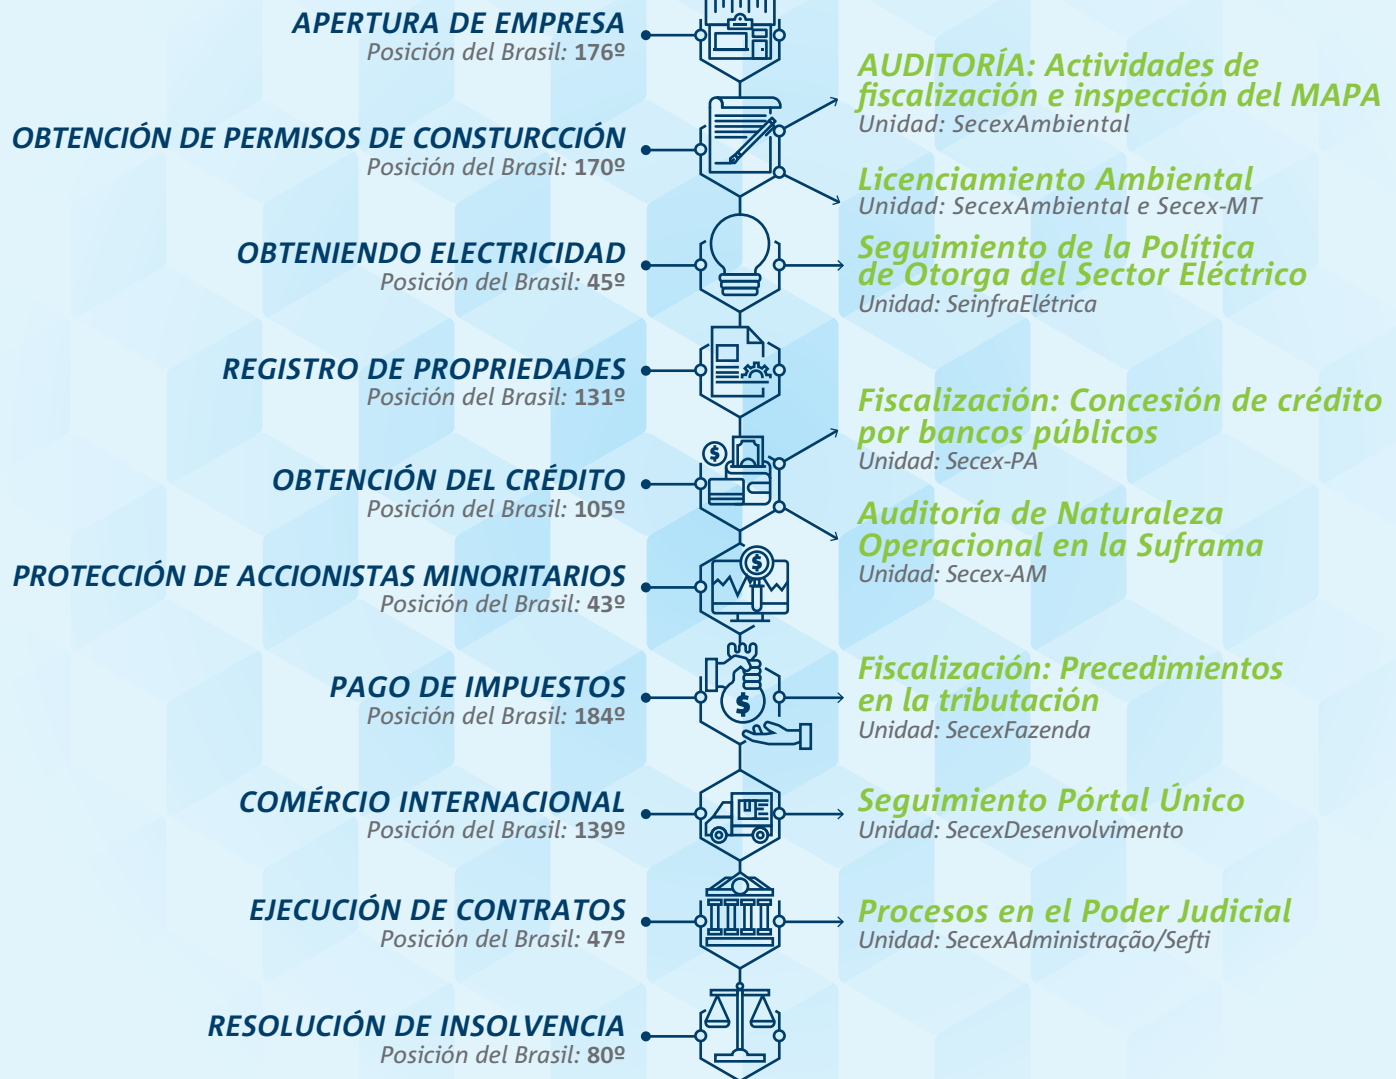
APERTURA DE EMPRESA
Posición del Brasil: 176º

OBTENCIÓN DE PERMISOS DE CONSTURCCIÓN
Posición del Brasil: 170º

OBTENIENDO ELECTRICIDAD
Posición del Brasil: 45º

REGISTRO DE PROPRIEDADES
Posición del Brasil: 131º

OBTENCIÓN DEL CRÉDITO
Posición del Brasil: 105º

PROTECCIÓN DE ACCIONISTAS MINORITARIOS
Posición del Brasil: 43º

PAGO DE IMPUESTOS
Posición del Brasil: 184º

COMÉRCIO INTERNACIONAL
Posición del Brasil: 139º

EJECUCIÓN DE CONTRATOS
Posición del Brasil: 47º

RESOLUCIÓN DE INSOLVENCIA
Posición del Brasil: 80º

AUDITORÍA: Actividades de fiscalización e inspección del MAPA
Unidad: SecexAmbiental

Licenciamiento Ambiental
Unidad: SecexAmbiental e Secex-MT

Seguimiento de la Política de Otorga del Sector Eléctrico
Unidad: SeinfraElétrica

Fiscalización: Concesión de crédito por bancos públicos
Unidad: Secex-PA

Auditoría de Naturaleza Operacional en la Suframa
Unidad: Secex-AM

Fiscalización: Precedimientos en la tributación
Unidad: SecexFazenda

Seguimiento Pórtal Único
Unidad: SecexDesenvolvimento

Procesos en el Poder Judicial
Unidad: SecexAdministração/Sefti